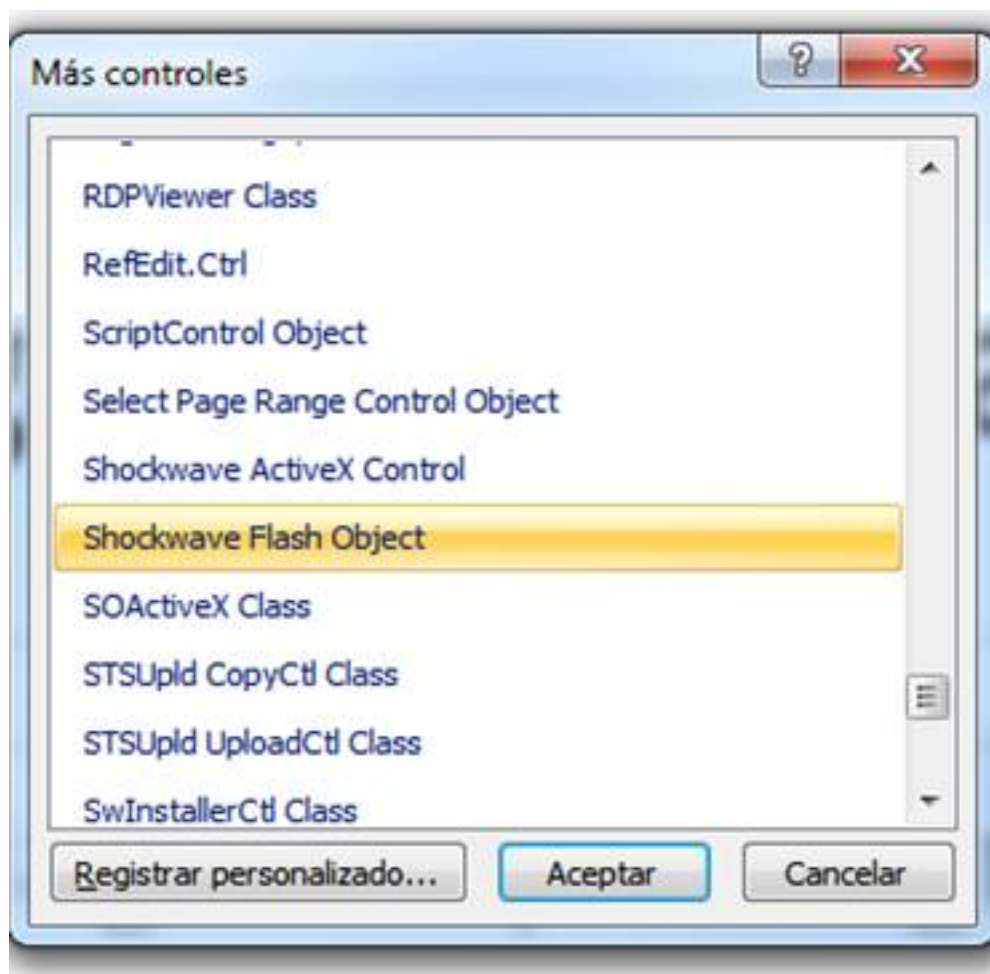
Más controles

?

X

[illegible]

RDPViewer Class

RefEdit.Ctrl

ScriptControl Object

Select Page Range Control Object

Shockwave ActiveX Control

Shockwave Flash Object

SOActiveX Class

STSUpld CopyCtl Class

STSUpld UploadCtl Class

SwInstallerCtl Class

Registrar personalizado...

Aceptar

Cancelar